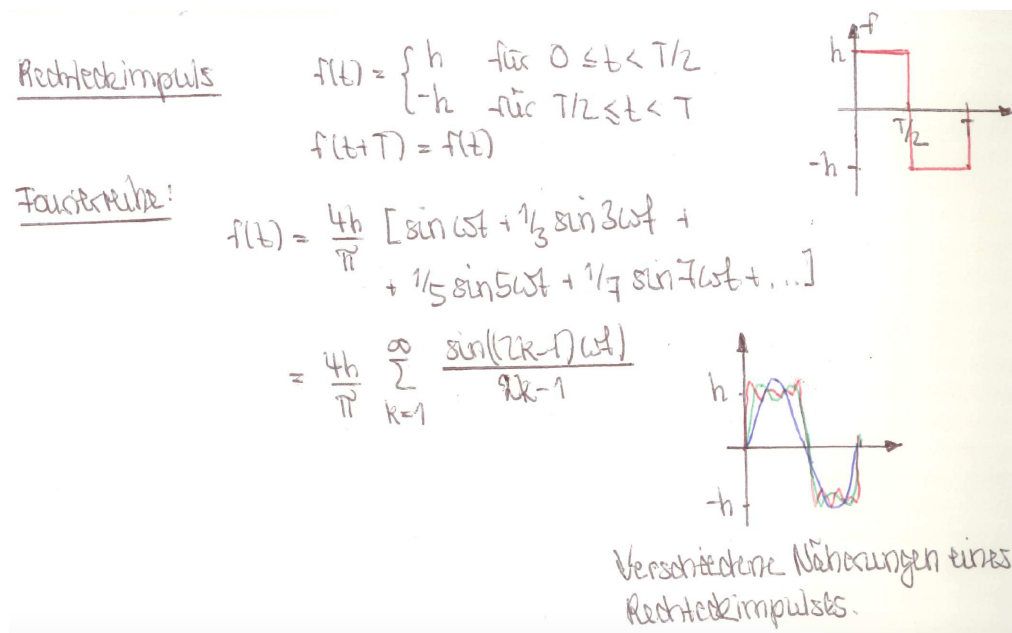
Rechteckimpuls

$f(t) = \begin{cases} h & \text{für } 0 \leq t < T/2 \\ -h & \text{für } T/2 \leq t < T \end{cases}$

$f(t+T) = f(t)$

f
h
T/2
T
-h

Fourierreihe:

$f(t) = \frac{4h}{\pi} [\sin \omega t + \frac{1}{3} \sin 3\omega t +$
$+ \frac{1}{5} \sin 5\omega t + \frac{1}{7} \sin 7\omega t + \ldots]$

$= \frac{4h}{\pi} \sum_{k=1}^{\infty} \frac{\sin((2k-1)\omega t)}{2k-1}$

h
-h

Verschiedene Näherungen eines Rechteckimpulses.